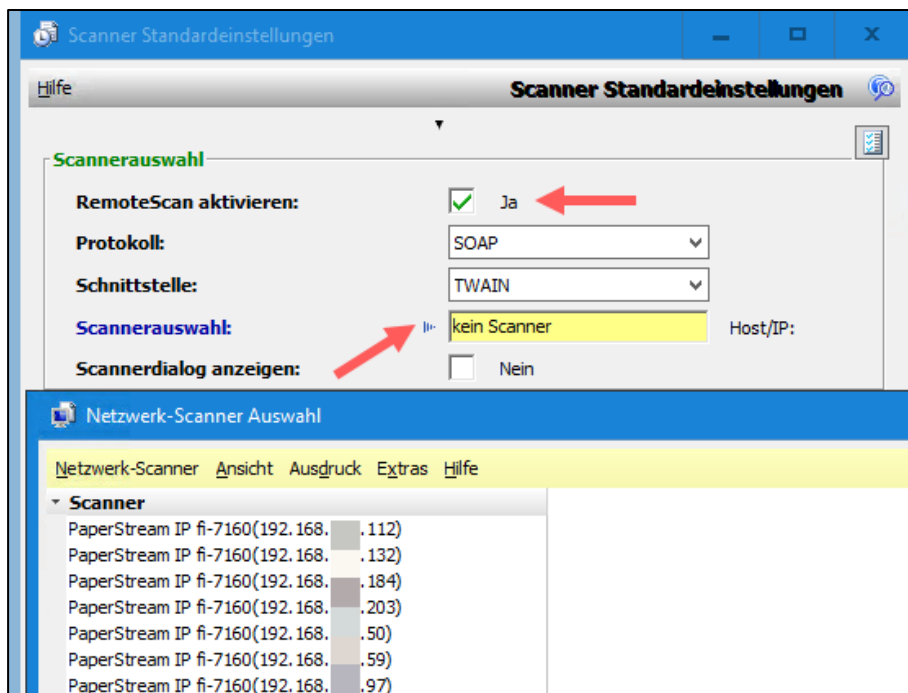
Scanner Standardeinstellungen

Hilfe

Scanner Standardeinstellungen

Scannerauswahl

RemoteScan aktivieren: Ja

Protokoll: SOAP

Schnittstelle: TWAIN

Scannerauswahl: kein Scanner Host/IP:

Scannerdialog anzeigen: Nein

Netzwerk-Scanner Auswahl

Netzwerk-Scanner Ansicht Ausdruck Extras Hilfe

Scanner

PaperStream IP fi-7160(192.168.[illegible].112)
PaperStream IP fi-7160(192.168.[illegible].132)
PaperStream IP fi-7160(192.168.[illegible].184)
PaperStream IP fi-7160(192.168.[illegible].203)
PaperStream IP fi-7160(192.168.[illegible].50)
PaperStream IP fi-7160(192.168.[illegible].59)
PaperStream IP fi-7160(192.168.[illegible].97)